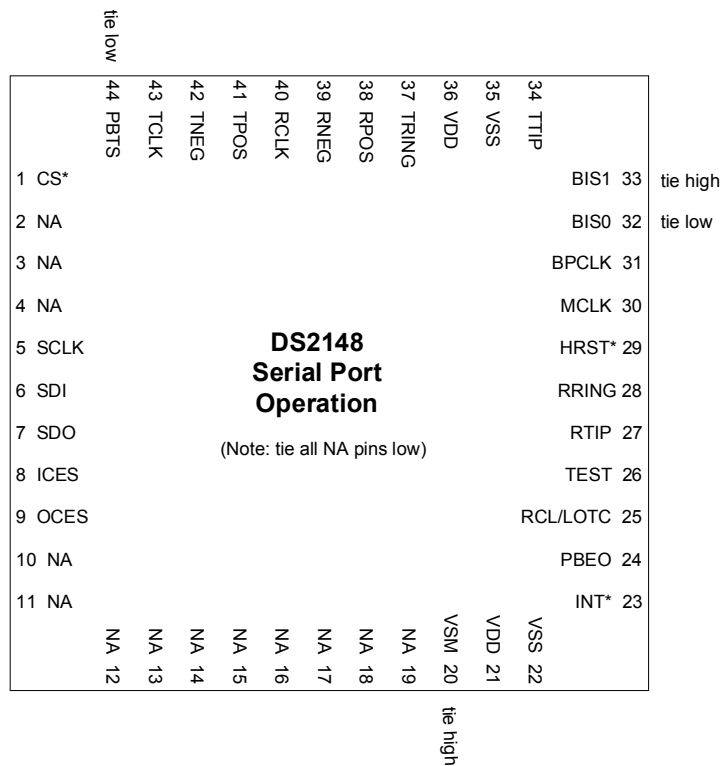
tie low

44 PBTS
43 TCLK
42 TNEG
41 TPOS
40 RCLK
39 RNEG
38 RPOS
37 TRING
36 VDD
35 VSS
34 TTIP

1 CS*
2 NA
3 NA
4 NA
5 SCLK
6 SDI
7 SDO
8 ICES
9 OCES
10 NA
11 NA

BIS1 33 tie high
BIS0 32 tie low
BPCLK 31
MCLK 30
HRST* 29
RRING 28
RTIP 27
TEST 26
RCL/LOTC 25
PBEO 24
INT* 23

**DS2148**
**Serial Port**
**Operation**

(Note: tie all NA pins low)

NA 12
NA 13
NA 14
NA 15
NA 16
NA 17
NA 18
NA 19
VSM 20
VDD 21
VSS 22

tie high